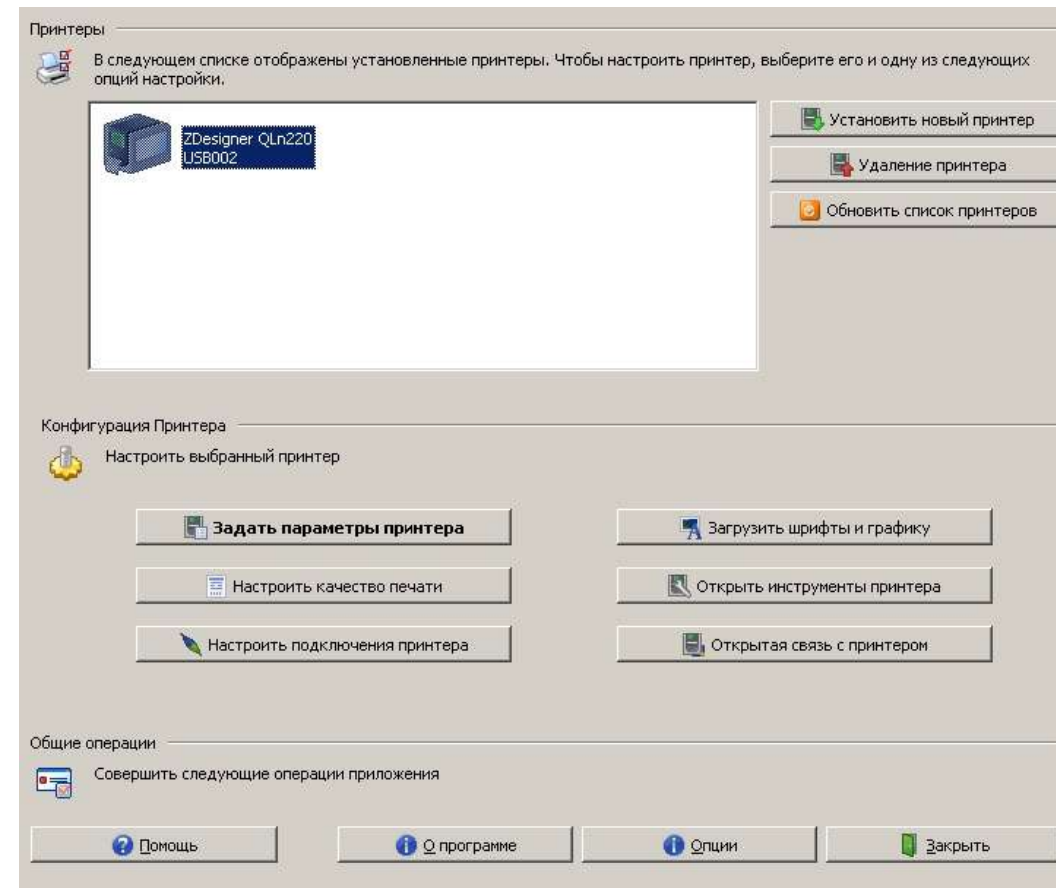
Принтеры

В следующем списке отображены установленные принтеры. Чтобы настроить принтер, выберите его и одну из следующих опций настройки.

ZDesigner QLn220
USB002

Установить новый принтер

Удаление принтера

Обновить список принтеров

Конфигурация Принтера

Настроить выбранный принтер

Задать параметры принтера

Загрузить шрифты и графику

Настроить качество печати

Открыть инструменты принтера

Настроить подключения принтера

Открытая связь с принтером

Общие операции

Совершить следующие операции приложения

Помощь

О программе

Опции

Закрыть